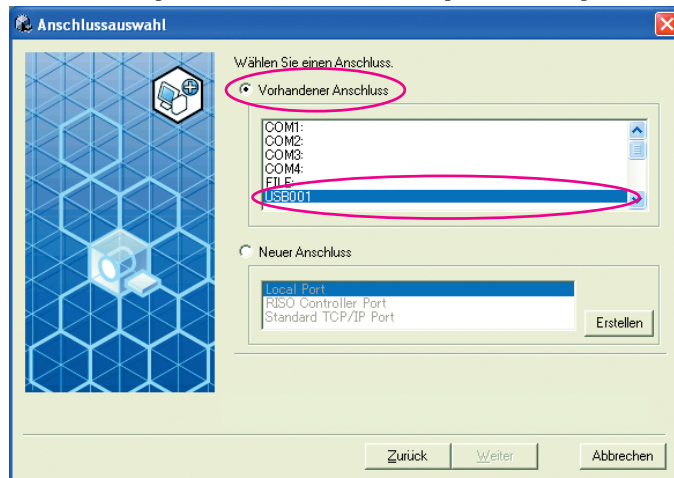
Anschlussauswahl

Wählen Sie einen Anschluss.

Vorhandener Anschluss

COM1:
COM2:
COM3:
COM4:
FILE:
USB001

Neuer Anschluss

Local Port
RISO Controller Port
Standard TCP/IP Port

Erstellen

Zurück
Weiter
Abbrechen